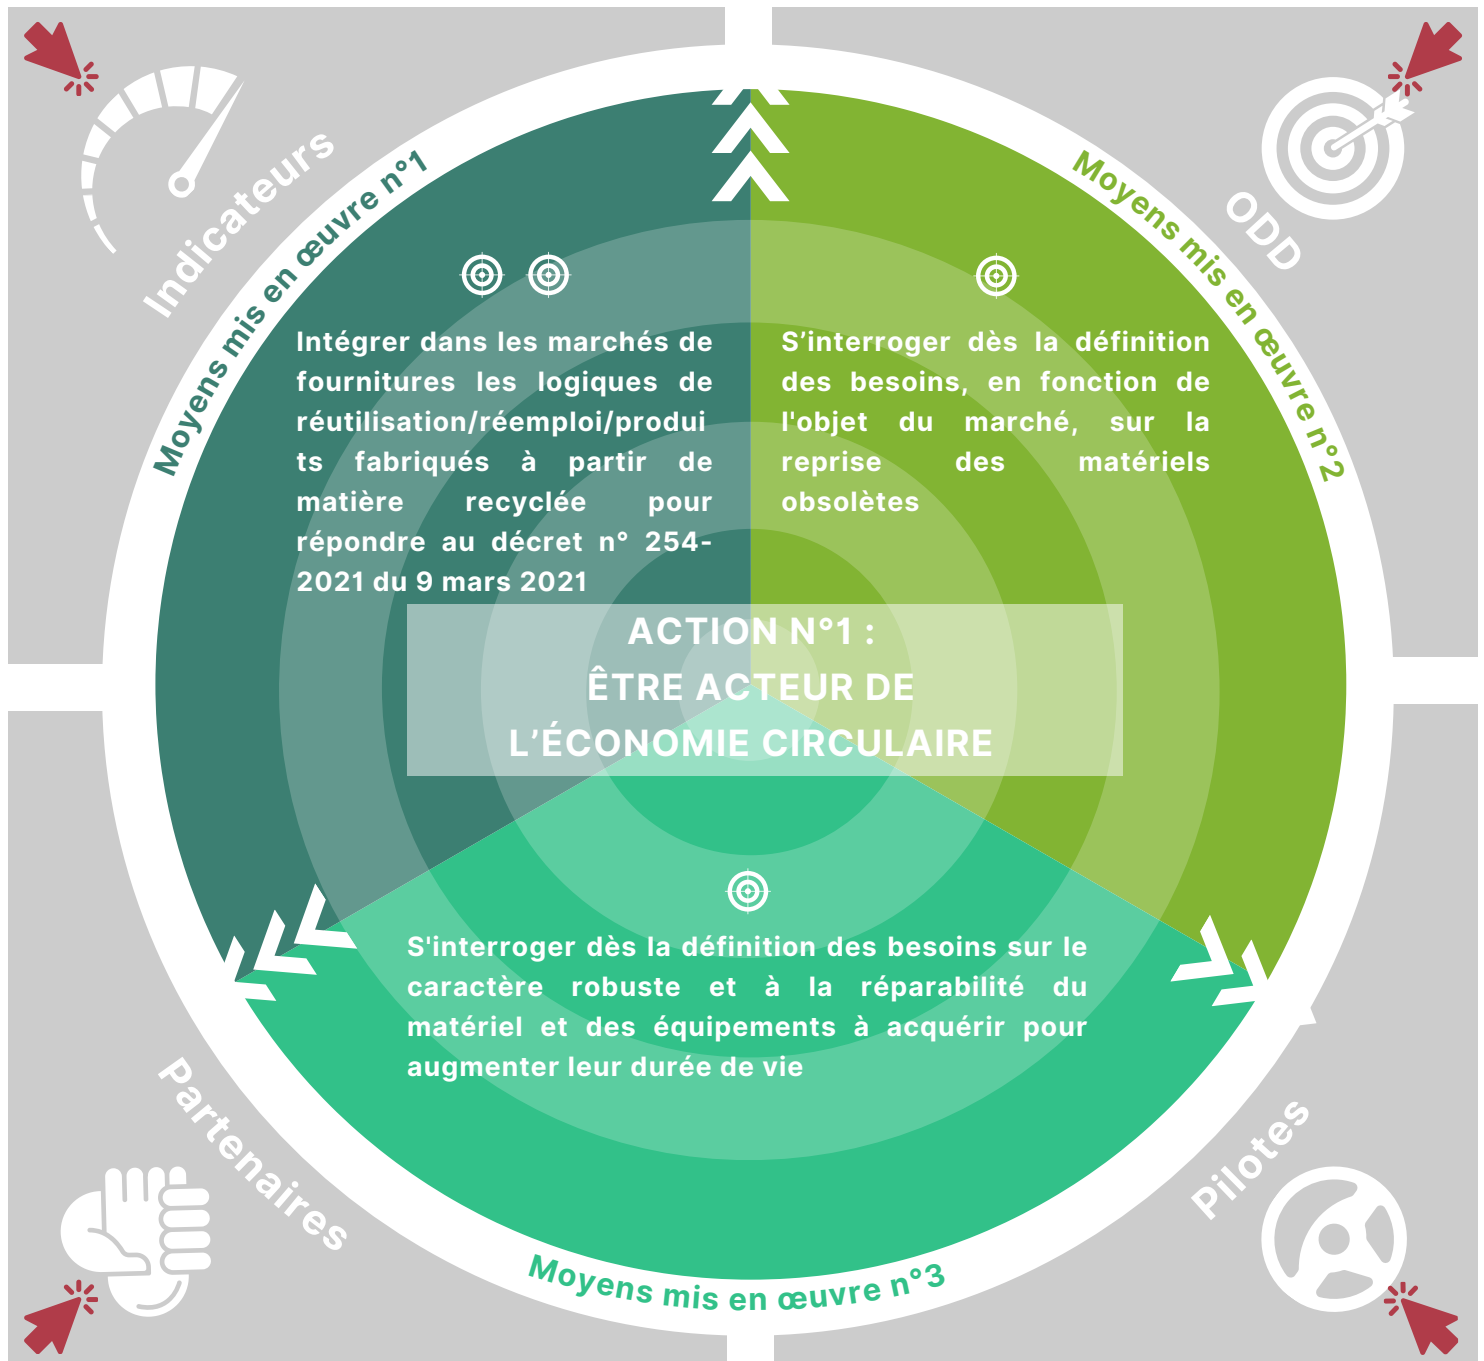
Indicateurs

Moyens mis en œuvre n°1

ODD

Moyens mis en œuvre n°2

Intégrer dans les marchés de fournitures les logiques de réutilisation/réemploi/produits fabriqués à partir de matière recyclée pour répondre au décret n° 254-2021 du 9 mars 2021

S'interroger dès la définition des besoins, en fonction de l'objet du marché, sur la reprise des matériels obsolètes

ACTION N°1 :
ÊTRE ACTEUR DE
L'ÉCONOMIE CIRCULAIRE

S'interroger dès la définition des besoins sur le caractère robuste et à la réparabilité du matériel et des équipements à acquérir pour augmenter leur durée de vie

Partenaires

Pilotes

Moyens mis en œuvre n°3